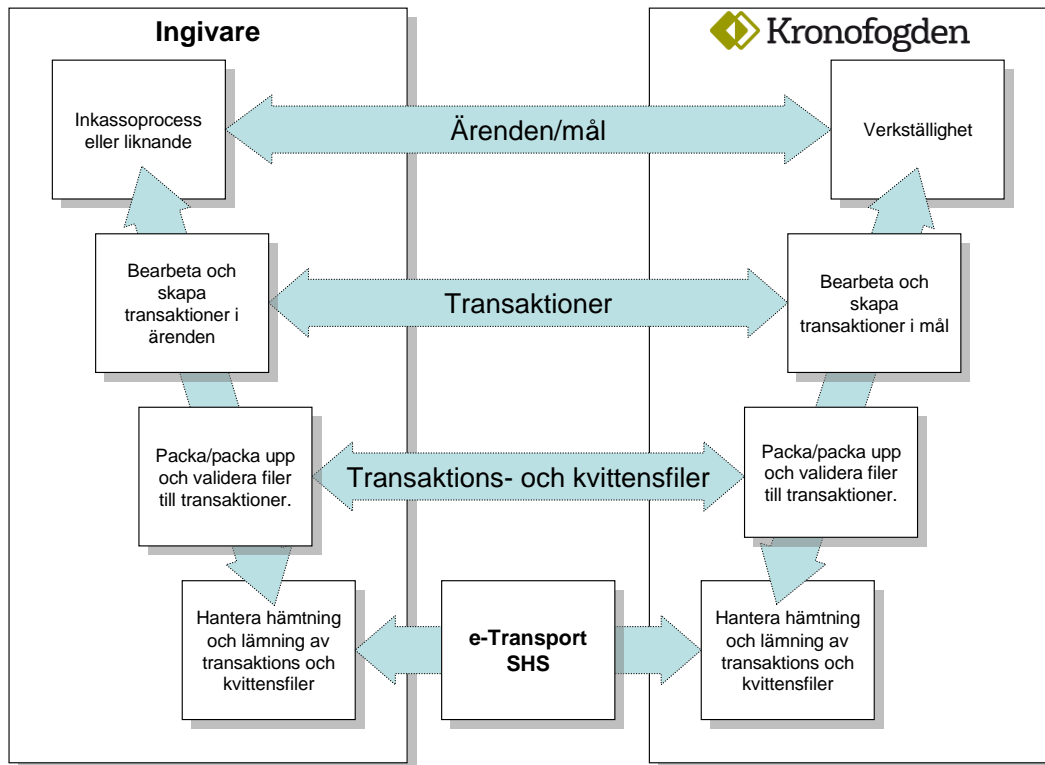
Ingivare

Kronofogden

Inkassoprocess eller liknande

Ärenden/mål

Verkställighet

Bearbeta och skapa transaktioner i ärenden

Transaktioner

Bearbeta och skapa transaktioner i mål

Packa/packa upp och validera filer till transaktioner.

Transaktions- och kvittensfiler

Packa/packa upp och validera filer till transaktioner.

Hantera hämtning och lämning av transaktions och kvittensfiler

e-Transport SHS

Hantera hämtning och lämning av transaktions och kvittensfiler